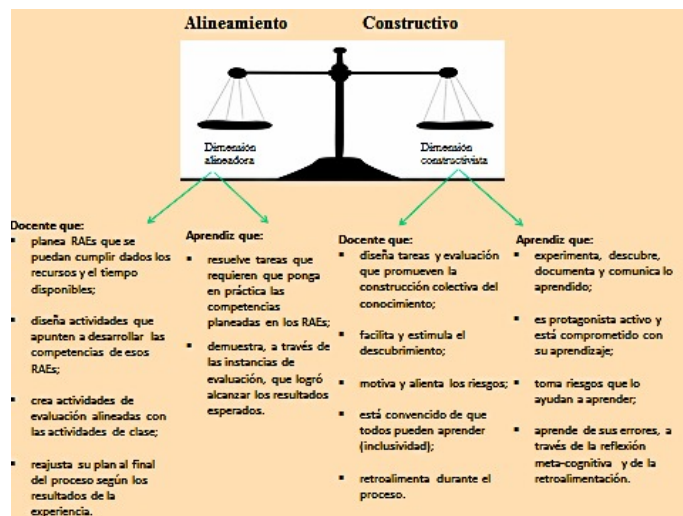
Alineamiento Constructivo

Dimensión alineadora

Dimensión constructivista

Docente que:
- planea RAEs que se puedan cumplir dados los recursos y el tiempo disponibles;
- diseña actividades que apunten a desarrollar las competencias de esos RAEs;
- crea actividades de evaluación alineadas con las actividades de clase;
- reajusta su plan al final del proceso según los resultados de la experiencia.

Aprendiz que:
- resuelve tareas que requieren que ponga en práctica las competencias planeadas en los RAEs;
- demuestra, a través de las instancias de evaluación, que logró alcanzar los resultados esperados.

Docente que:
- diseña tareas y evaluación que promueven la construcción colectiva del conocimiento;
- facilita y estimula el descubrimiento;
- motiva y alienta los riesgos;
- está convencido de que todos pueden aprender (inclusividad);
- retroalimenta durante el proceso.

Aprendiz que:
- experimenta, descubre, documenta y comunica lo aprendido;
- es protagonista activo y está comprometido con su aprendizaje;
- toma riesgos que lo ayudan a aprender;
- aprende de sus errores, a través de la reflexión meta-cognitiva y de la retroalimentación.